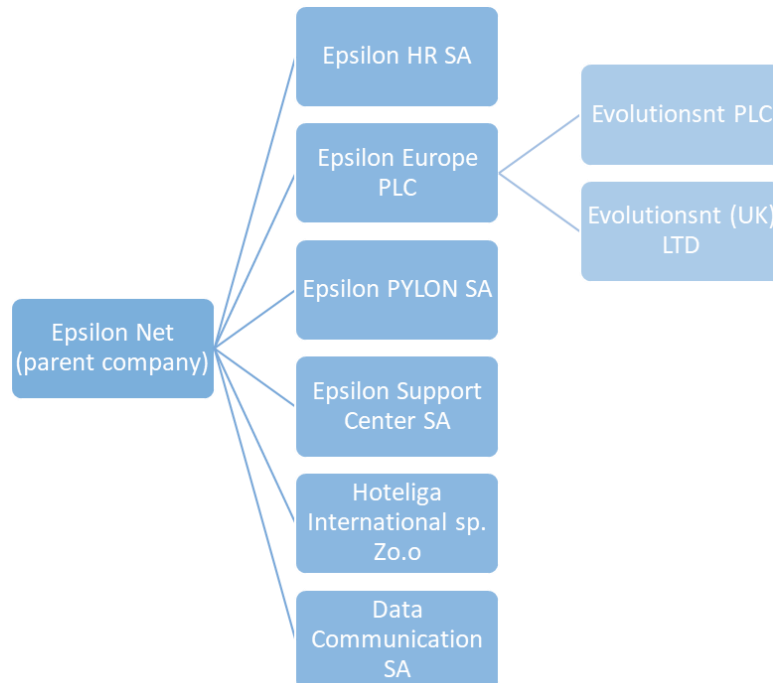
Epsilon Net (parent company)

Epsilon HR SA

Epsilon Europe PLC

Evolutionsnt PLC

Evolutionsnt (UK) LTD

Epsilon PYLON SA

Epsilon Support Center SA

Hoteliga International sp. Zo.o

Data Communication SA